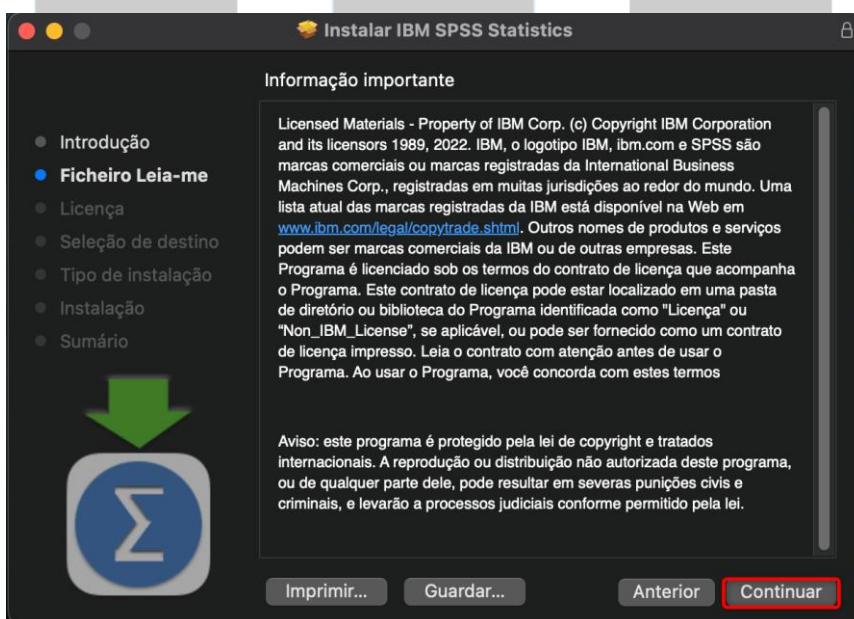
Instalar IBM SPSS Statistics

Introdução
Ficheiro Leia-me
Licença
Seleção de destino
Tipo de instalação
Instalação
Sumário

Informação importante

Licensed Materials - Property of IBM Corp. (c) Copyright IBM Corporation and its licensors 1989, 2022. IBM, o logotipo IBM, ibm.com e SPSS são marcas comerciais ou marcas registradas da International Business Machines Corp., registradas em muitas jurisdições ao redor do mundo. Uma lista atual das marcas registradas da IBM está disponível na Web em www.ibm.com/legal/copytrade.shtml. Outros nomes de produtos e serviços podem ser marcas comerciais da IBM ou de outras empresas. Este Programa é licenciado sob os termos do contrato de licença que acompanha o Programa. Este contrato de licença pode estar localizado em uma pasta de diretório ou biblioteca do Programa identificada como "Licença" ou "Non_IBM_License", se aplicável, ou pode ser fornecido como um contrato de licença impresso. Leia o contrato com atenção antes de usar o Programa. Ao usar o Programa, você concorda com estes termos

Aviso: este programa é protegido pela lei de copyright e tratados internacionais. A reprodução ou distribuição não autorizada deste programa, ou de qualquer parte dele, pode resultar em severas punições civis e criminais, e levarão a processos judiciais conforme permitido pela lei.

Imprimir... Guardar... Anterior Continuar